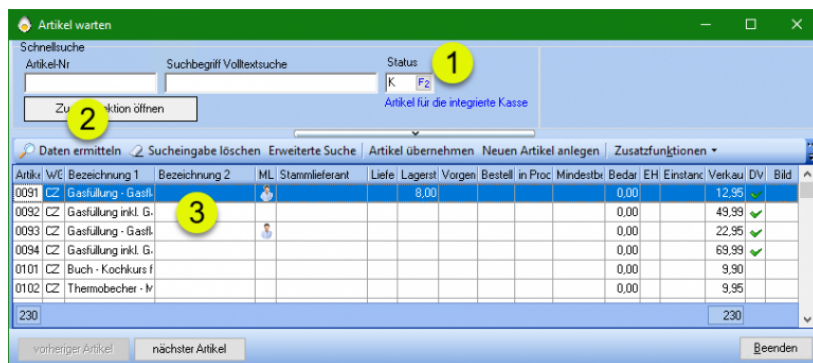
Artikel warten

Schnellsuche
Artikel-Nr
Suchbegriff Volltextsuche
Status
K F2
1
Artikel für die integrierte Kasse
Zu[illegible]ktion öffnen
2

Daten ermitteln | Sucheingabe löschen | Erweiterte Suche | Artikel übernehmen | Neuen Artikel anlegen | Zusatzfunktionen ▾

| Artik | WG | Bezeichnung 1 | Bezeichnung 2 | ML | Stammlieferant | Liefe | Lagerst | Vorgen | Bestell | in Proc | Mindestbe | Bedar | EH | Einstand | Verkau | DV | Bild |
|---|---|---|---|---|---|---|---|---|---|---|---|---|---|---|---|---|---|
| 0091 | CZ | Gasfüllung - Gasfl | | | | | 8,00 | | | | | 0,00 | | | 12,95 | ✔ | |
| 0092 | CZ | Gasfüllung inkl. G | | | | | | | | | | 0,00 | | | 49,99 | ✔ | |
| 0093 | CZ | Gasfüllung - Gasfl | | | | | | | | | | 0,00 | | | 22,95 | ✔ | |
| 0094 | CZ | Gasfüllung inkl. G | | | | | | | | | | 0,00 | | | 69,99 | ✔ | |
| 0101 | CZ | Buch - Kochkurs f | | | | | | | | | | 0,00 | | | 9,90 | | |
| 0102 | CZ | Thermobecher - M | | | | | | | | | | 0,00 | | | 9,95 | | |

3

230 | 230

vorheriger Artikel | nächster Artikel | Beenden